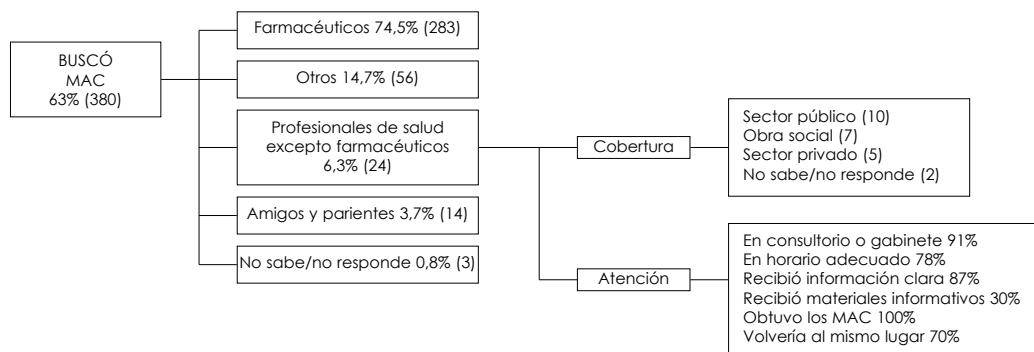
BUSCÓ MAC 63% (380)

Farmacéuticos 74,5% (283)

Otros 14,7% (56)

Profesionales de salud excepto farmacéuticos 6,3% (24)

Amigos y parientes 3,7% (14)

No sabe/no responde 0,8% (3)

Cobertura

Sector público (10)
Obra social (7)
Sector privado (5)
No sabe/no responde (2)

Atención

En consultorio o gabinete 91%
En horario adecuado 78%
Recibió información clara 87%
Recibió materiales informativos 30%
Obtuvo los MAC 100%
Volvería al mismo lugar 70%